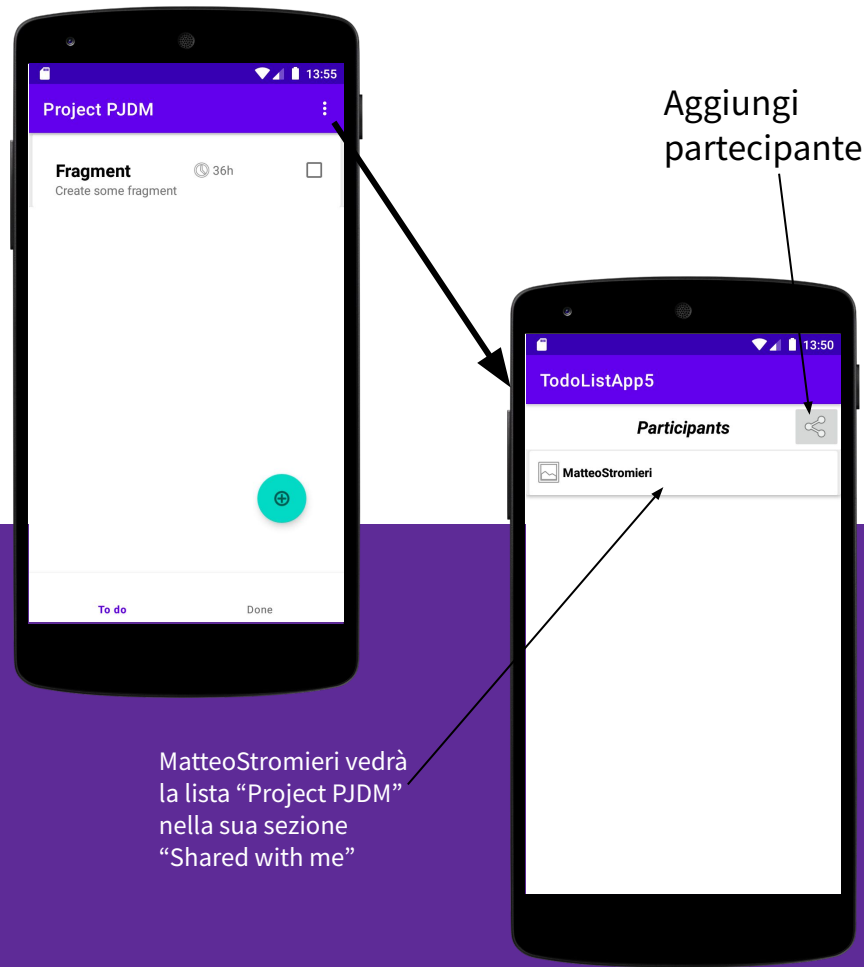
13:55

Project PJDM

Fragment 36h
Create some fragment

To do
Done

Aggiungi partecipante

13:50

TodoListApp5

Participants

MatteoStromieri

MatteoStromieri vedrà la lista “Project PJDM” nella sua sezione “Shared with me”